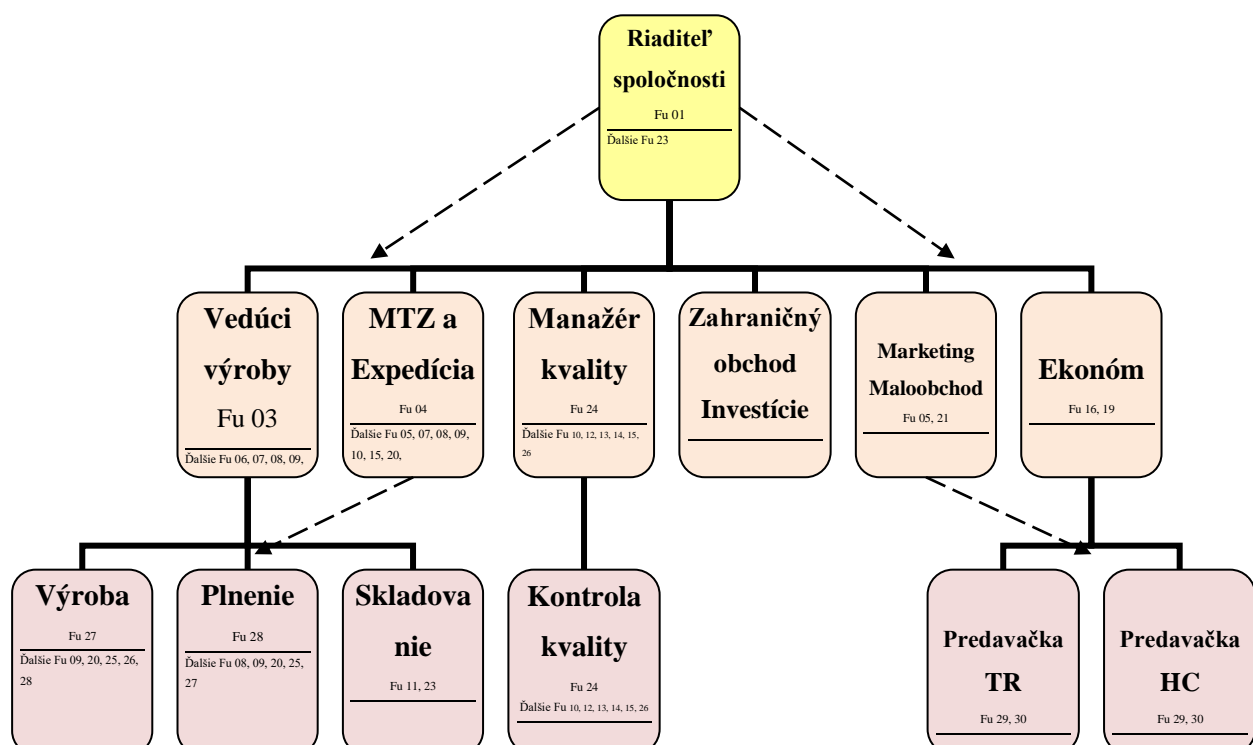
Riaditeľ spoločnosti
Fu 01
Ďalšie Fu 23

Vedúci výroby
Fu 03
Ďalšie Fu 06, 07, 08, 09,

MTZ a Expedícia
Fu 04
Ďalšie Fu 05, 07, 08, 09, 10, 15, 20,

Manažér kvality
Fu 24
Ďalšie Fu 10, 12, 13, 14, 15, 26

Zahraničný obchod Investície

Marketing Maloobchod
Fu 05, 21

Ekonóm
Fu 16, 19

Výroba
Fu 27
Ďalšie Fu 09, 20, 25, 26, 28

Plnenie
Fu 28
Ďalšie Fu 08, 09, 20, 25, 27

Skladovanie
Fu 11, 23

Kontrola kvality
Fu 24
Ďalšie Fu 10, 12, 13, 14, 15, 26

Predavačka TR
Fu 29, 30

Predavačka HC
Fu 29, 30